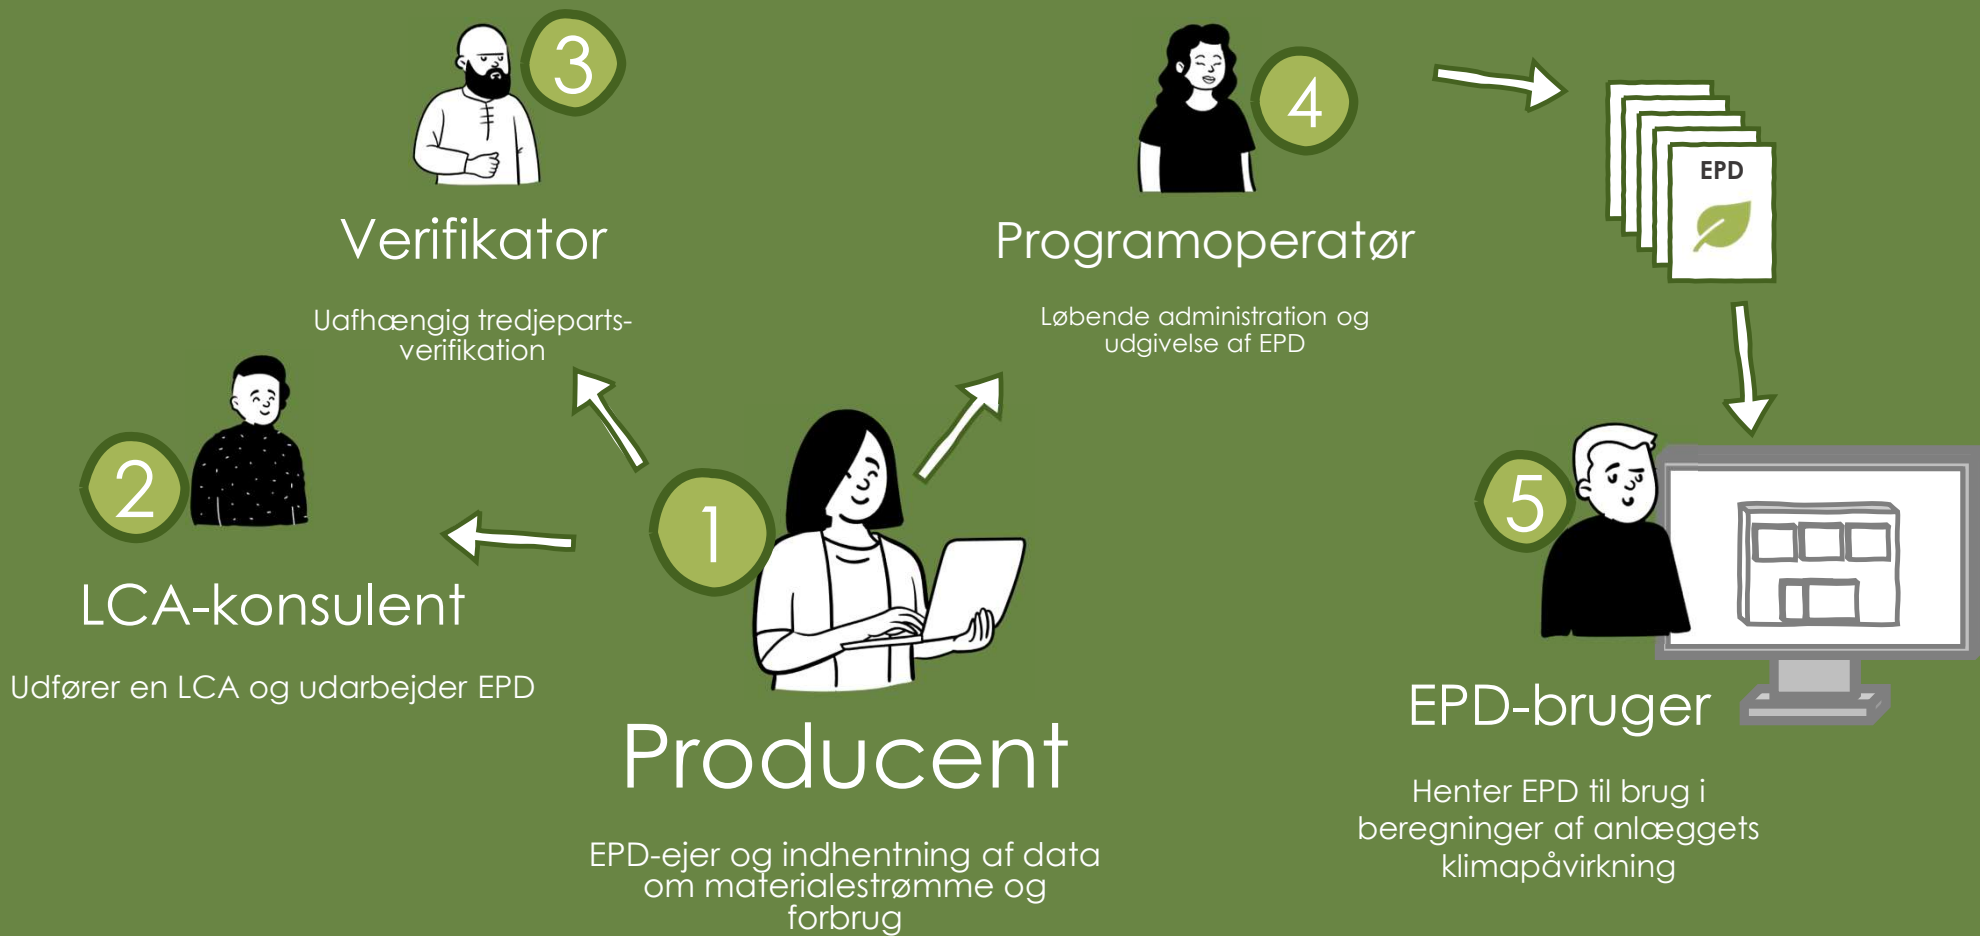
3

Verifikator

Uafhængig tredjeparts-verifikation

4

Programoperatør

Løbende administration og udgivelse af EPD

EPD

2

LCA-konsulent

Udfører en LCA og udarbejder EPD

1

Producent

EPD-ejer og indhentning af data om materialestrømme og forbrug

5

EPD-bruger

Henter EPD til brug i beregninger af anlæggets klimapåvirkning